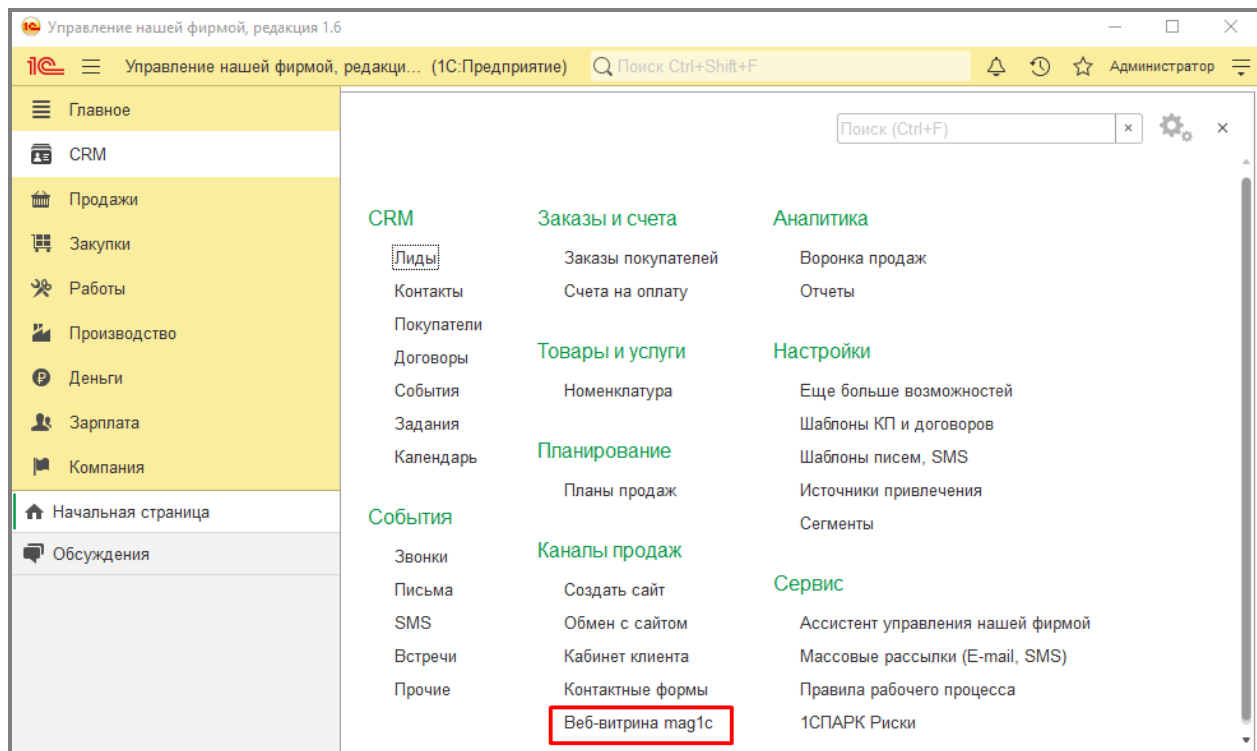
Управление нашей фирмой, редакция 1.6

Управление нашей фирмой, редакци... (1С:Предприятие) Поиск Ctrl+Shift+F Администратор

Главное
CRM
Продажи
Закупки
Работы
Производство
Деньги
Зарплата
Компания
Начальная страница
Обсуждения

Поиск (Ctrl+F)

CRM
Лиды
Контакты
Покупатели
Договоры
События
Задания
Календарь

События
Звонки
Письма
SMS
Встречи
Прочие

Заказы и счета
Заказы покупателей
Счета на оплату

Товары и услуги
Номенклатура

Планирование
Планы продаж

Каналы продаж
Создать сайт
Обмен с сайтом
Кабинет клиента
Контактные формы
Веб-витрина mag1c

Аналитика
Воронка продаж
Отчеты

Настройки
Еще больше возможностей
Шаблоны КП и договоров
Шаблоны писем, SMS
Источники привлечения
Сегменты

Сервис
Ассистент управления нашей фирмой
Массовые рассылки (E-mail, SMS)
Правила рабочего процесса
1СПАРК Риски